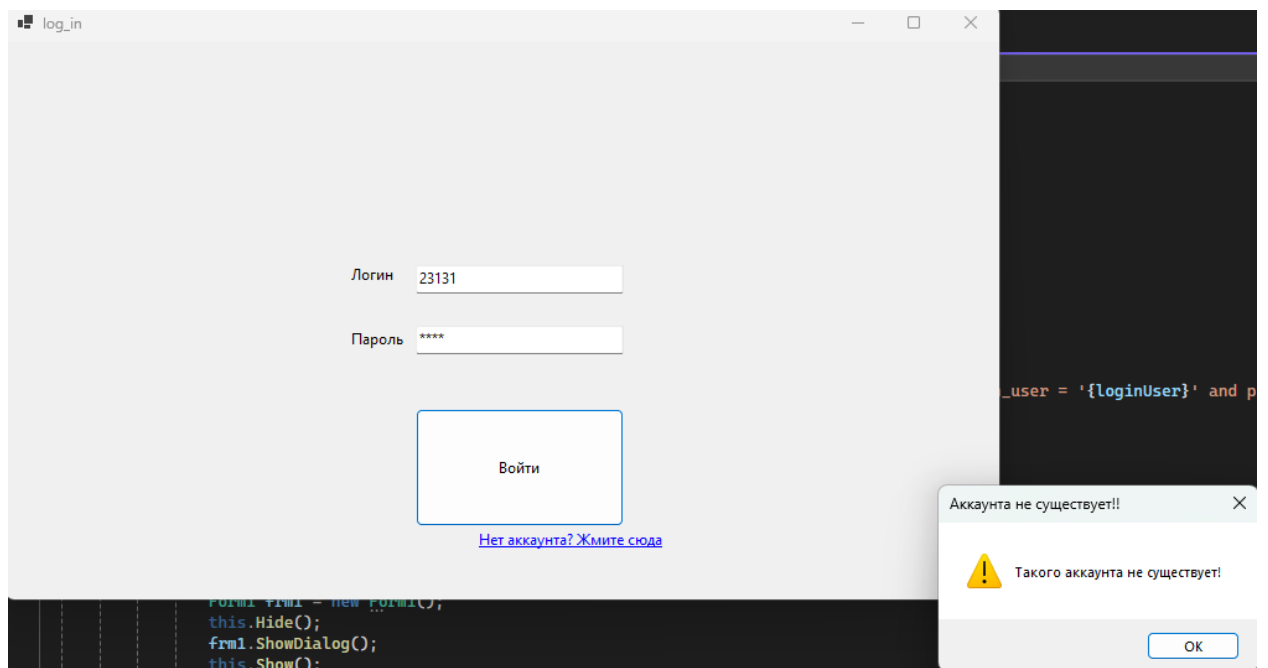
log_in

Логин 23131

Пароль ****

Войти

Нет аккаунта? Жмите сюда

_user = '{loginUser}' and p

Form1 frm1 = new Form1();
this.Hide();
frm1.ShowDialog();
this.Show();

Аккаунта не существует!!

Такого аккаунта не существует!

OK